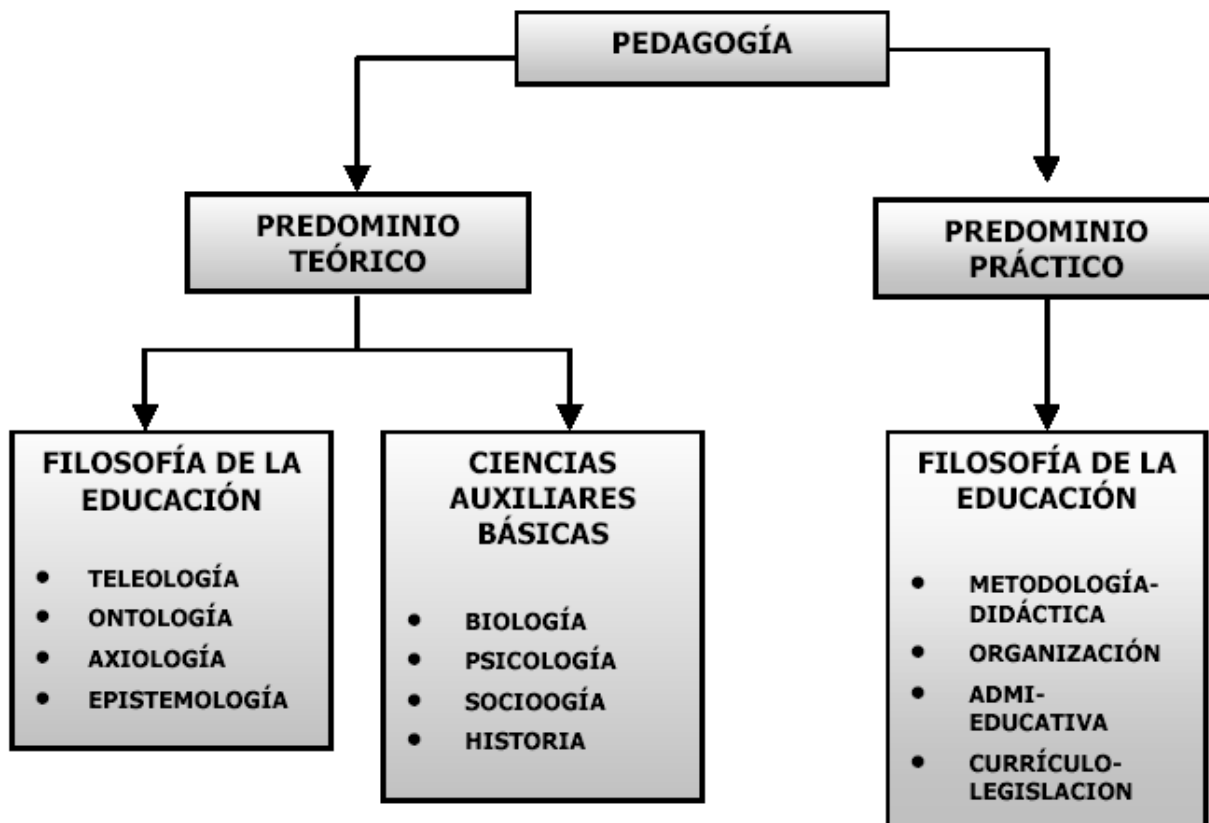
PEDAGOGÍA

PREDOMINIO TEÓRICO

PREDOMINIO PRÁCTICO

FILOSOFÍA DE LA EDUCACIÓN

- TELEOLOGÍA
- ONTOLOGÍA
- AXIOLOGÍA
- EPISTEMOLOGÍA

CIENCIAS AUXILIARES BÁSICAS

- BIOLOGÍA
- PSICOLOGÍA
- SOCIOOGÍA
- HISTORIA

FILOSOFÍA DE LA EDUCACIÓN

- METODOLOGÍA-DIDÁCTICA
- ORGANIZACIÓN
- ADMI-EDUCATIVA
- CURRÍCULO-LEGISLACION